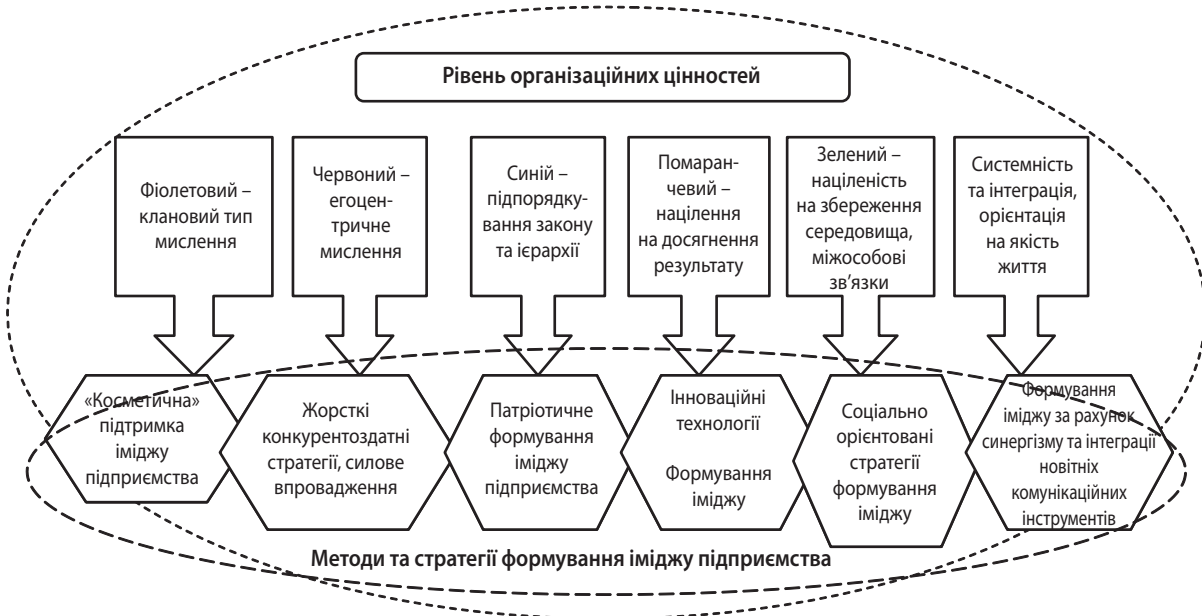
Рівень організаційних цінностей

Фіолетовий – клановий тип мислення

Червоний – егоцентричне мислення

Синій – підпорядкування закону та ієрархії

Помаранчевий – націлення на досягнення результату

Зелений – націленість на збереження середовища, міжособові зв'язки

Системність та інтеграція, орієнтація на якість життя

«Косметична» підтримка іміджу підприємства

Жорсткі конкурентоздатні стратегії, силове впровадження

Патріотичне формування іміджу підприємства

Інноваційні технології

Формування іміджу

Соціально орієнтовані стратегії формування іміджу

Формування іміджу за рахунок синергізму та інтеграції новітніх комунікаційних інструментів

Методи та стратегії формування іміджу підприємства